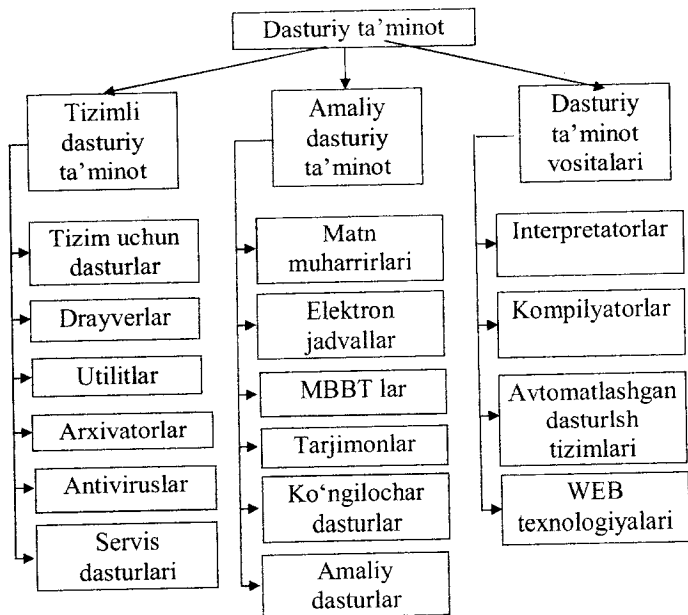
Dasturiy ta'minot

Tizimli dasturiy ta'minot

Tizim uchun dasturlar

Drayverlar

Utilitlar

Arxivatorlar

Antiviruslar

Servis dasturlari

Amaliy dasturiy ta'minot

Matn muharrirlari

Elektron jadvallar

MBBT lar

Tarjimonlar

Ko'ngilochar dasturlar

Amaliy dasturlar

Dasturiy ta'minot vositalari

Interpretatorlar

Kompilyatorlar

Avtomatlashgan dasturlsh tizimlari

WEB texnologiyalari